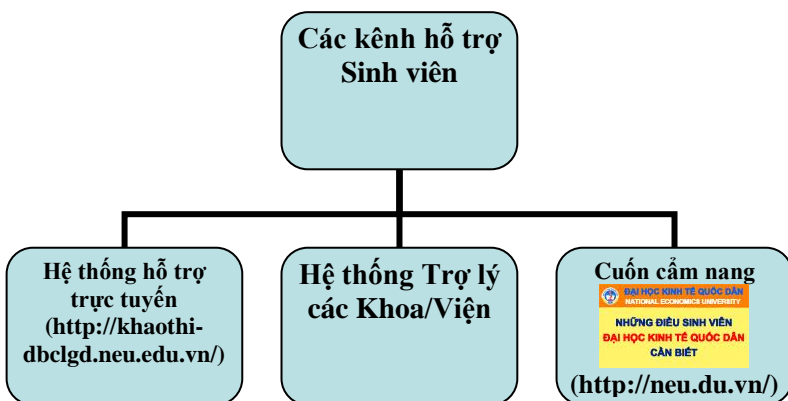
Các kênh hỗ trợ Sinh viên

Hệ thống hỗ trợ trực tuyến (http://khaothi-dbclgd.neu.edu.vn/)

Hệ thống Trợ lý các Khoa/Viện

Cuốn cẩm nang

ĐẠI HỌC KINH TẾ QUỐC DÂN
NATIONAL ECONOMICS UNIVERSITY

NHỮNG ĐIỀU SINH VIÊN
ĐẠI HỌC KINH TẾ QUỐC DÂN
CẦN BIẾT

(http://neu.du.vn/)